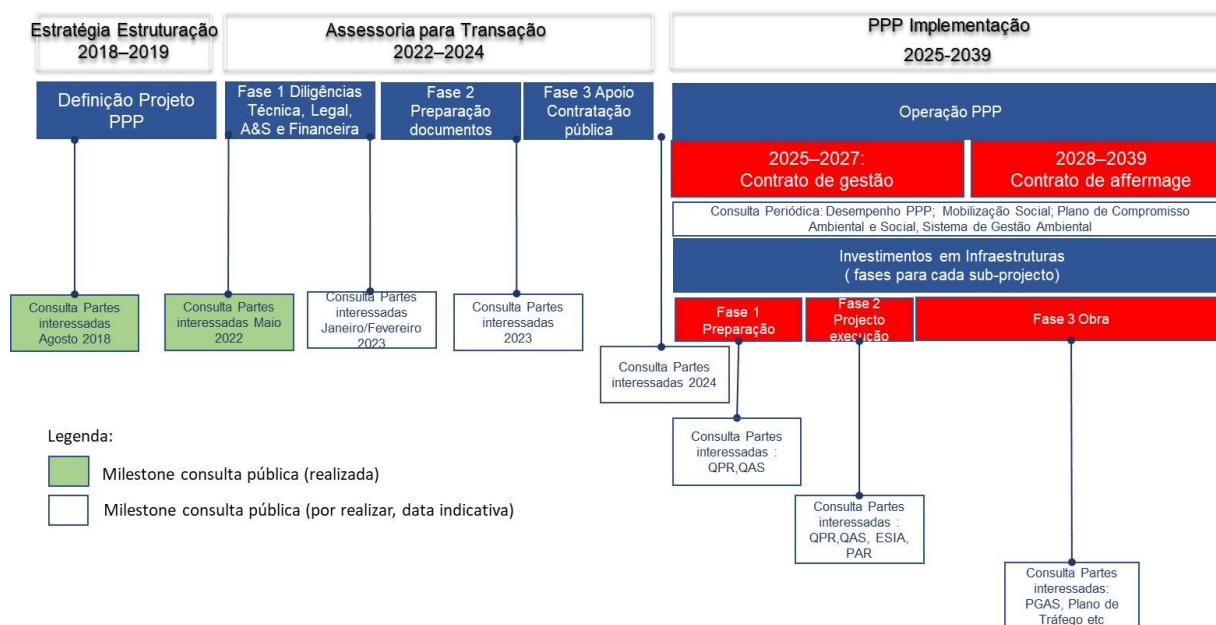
Estratégia Estruturação
2018–2019

Assessoria para Transação
2022–2024

PPP Implementação
2025-2039

Definição Projeto PPP

Fase 1 Diligências Técnica, Legal, A&S e Financeira

Fase 2 Preparação documentos

Fase 3 Apoio Contratação pública

Operação PPP

2025–2027:
Contrato de gestão

2028–2039
Contrato de affermage

Consulta Periódica: Desempenho PPP; Mobilização Social; Plano de Compromisso Ambiental e Social, Sistema de Gestão Ambiental

Investimentos em Infraestruturas
( fases para cada sub-projecto)

Fase 1 Preparação

Fase 2 Projecto execução

Fase 3 Obra

Consulta Partes interessadas Agosto 2018

Consulta Partes interessadas Maio 2022

Consulta Partes interessadas Janeiro/Fevereiro 2023

Consulta Partes interessadas 2023

Consulta Partes interessadas 2024

Consulta Partes interessadas : QPR,QAS

Consulta Partes interessadas : QPR,QAS, ESIA, PAR

Consulta Partes interessadas: PGAS, Plano de Tráfego etc

Legenda:

Milestone consulta pública (realizada)

Milestone consulta pública (por realizar, data indicativa)